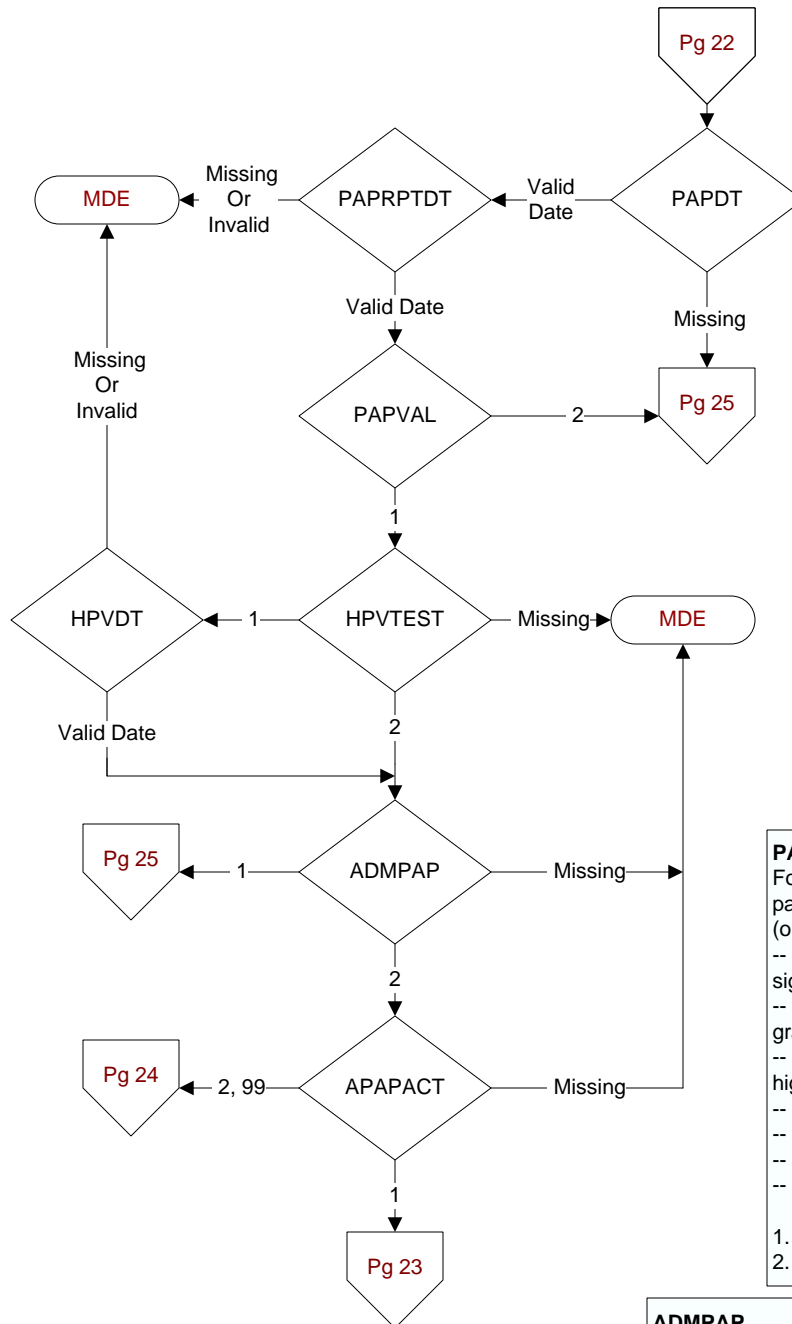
Pg 22

PAPDT

Valid Date

PAPRPTDT

Missing Or Invalid

MDE

Missing

Valid Date

Missing Or Invalid

PAPVAL

2

Pg 25

1

HPVDT

1

HPVTEST

Missing

MDE

Valid Date

2

Pg 25

1

ADMPAP

Missing

2

Pg 24

2, 99

APAPACT

Missing

1

Pg 23

PA
Fo
pa
(o
--
sig
--
gr
--
hig
--
--
--
--

1.
2.

ADMPAP